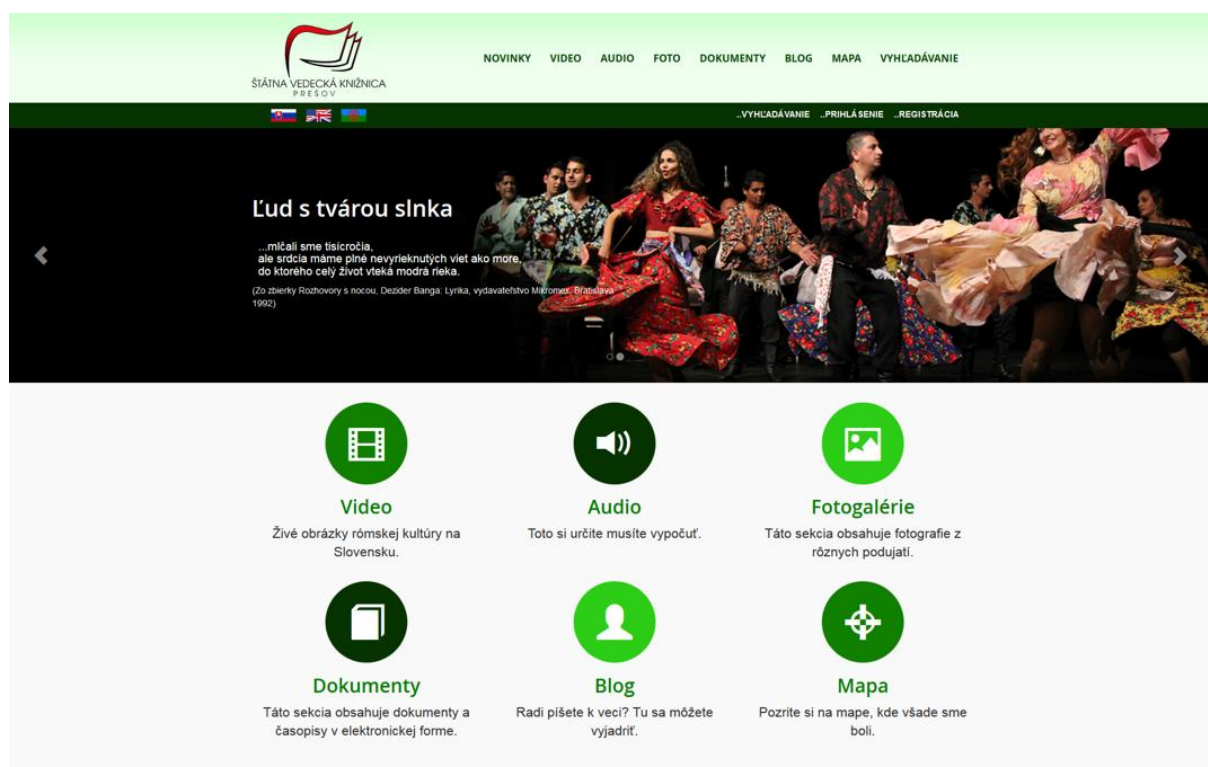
ŠTÁTNA VEDECKÁ KNIŽNICA
PREŠOV

NOVINKY VIDEO AUDIO FOTO DOKUMENTY BLOG MAPA VYHĽADÁVANIE

..VYHĽADÁVANIE ..PRIHLÁSENIE ..REGISTRÁCIA

Ľud s tvárou slnka

...mlčali sme tisícročia,
ale srdcia máme plné nevyrieknutých viet ako more,
do ktorého celý život vteká modrá rieka.

(Zo zbierky Rozhovory s nocou, Dezider Banga: Lyrika, vydavateľstvo Mikromex, Bratislava 1992)

Video
Živé obrázky rómskej kultúry na Slovensku.

Audio
Toto si určite musíte vypočuť.

Fotogalérie
Táto sekcia obsahuje fotografie z rôznych podujatí.

Dokumenty
Táto sekcia obsahuje dokumenty a časopisy v elektronickej forme.

Blog
Radi píšete k veci? Tu sa môžete vyjadriť.

Mapa
Pozrite si na mape, kde všade sme boli.